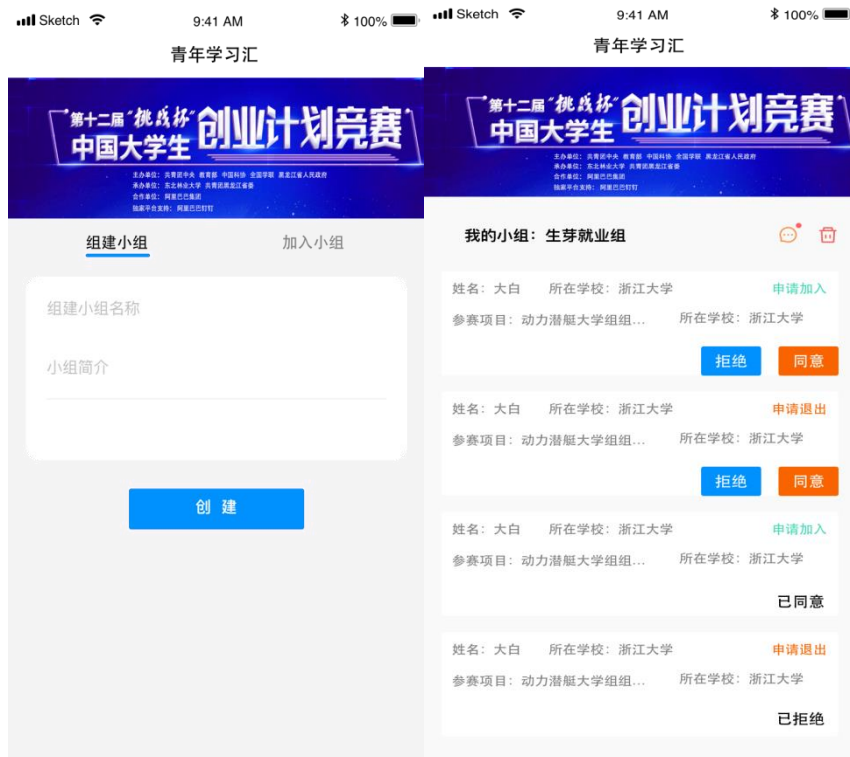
Sketch 9:41 AM 100%

青年学习汇

第十二届"挑战杯" 中国大学生 创业计划竞赛

主办单位：共青团中央 教育部 中国科协 全国学联 黑龙江省人民政府
承办单位：东北林业大学 共青团黑龙江省委
合作单位：阿里巴巴集团
独家平台支持：阿里巴巴钉钉

组建小组　　加入小组

组建小组名称

小组简介

创 建

Sketch 9:41 AM 100%

青年学习汇

第十二届"挑战杯" 中国大学生 创业计划竞赛

主办单位：共青团中央 教育部 中国科协 全国学联 黑龙江省人民政府
承办单位：东北林业大学 共青团黑龙江省委
合作单位：阿里巴巴集团
独家平台支持：阿里巴巴钉钉

我的小组：生芽就业组

姓名：大白　所在学校：浙江大学　申请加入
参赛项目：动力潜艇大学组组...　所在学校：浙江大学
拒绝　同意

姓名：大白　所在学校：浙江大学　申请退出
参赛项目：动力潜艇大学组组...　所在学校：浙江大学
拒绝　同意

姓名：大白　所在学校：浙江大学　申请加入
参赛项目：动力潜艇大学组组...　所在学校：浙江大学
已同意

姓名：大白　所在学校：浙江大学　申请退出
参赛项目：动力潜艇大学组组...　所在学校：浙江大学
已拒绝